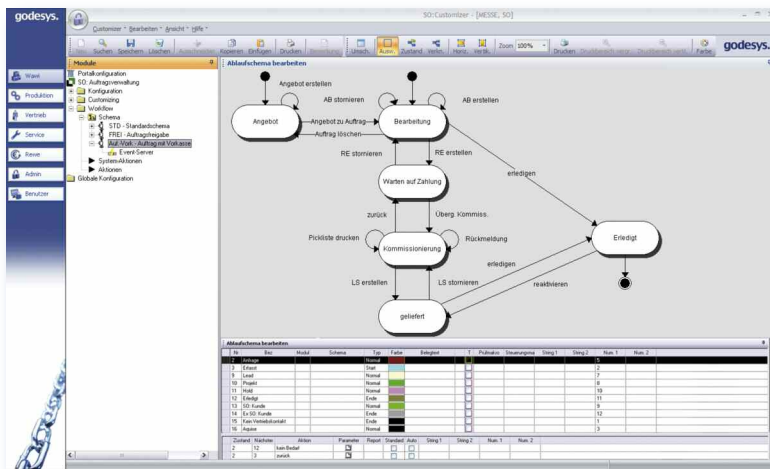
godesys.

SO::Customizer - [MESSE, SO]

Customizer * Bearbeiten * Ansicht * Hilfe *

Neu Suchen Speichern Löschen Kopieren Einfügen Drucken Umsch. Autom. Zustand Verbi. Horiz. Vertik. Zoom 100% Drucken Farbe

godesys.

Module

Ware
Produktion
Vertrieb
Service
Rewe
Admin
Benutzer

Portalkonfiguration
SO: Auftragsverwaltung
Konfiguration
Customizing
Workflow
Schema
STD - Standardschema
FREI - Auftragsfreigabe
Auf-Vork - Auftrag mit Vorkasse
Event-Server
System-Aktionen
Aktionen
Globale Konfiguration

Ablaufschema bearbeiten

Angebot erstellen
AB stornieren
AB erstellen
Angebot
Angebot zu Auftrag
Auftrag löschen
Bearbeitung
RE stornieren
RE erstellen
Warten auf Zahlung
erledigen
zurück
Überg. Kommiss.
Pickliste drucken
Kommissionierung
Rückmeldung
Erledigt
erledigen
LS erstellen
LS stornieren
reaktivieren
geliefert

Ablaufschema bearbeiten

| Nr. | Bez | Modul | Schema | Typ | Farbe | Belegtext | T | Prüfstatus | Steuerungsma | String 1 | String 2 | Num. 1 | Num. 2 |
|---|---|---|---|---|---|---|---|---|---|---|---|---|---|
| 2 | Anfrage | | | Normal | | | | | | | | 5 | |
| 3 | Erfasst | | | Start | | | | | | | | 2 | |
| 7 | Lead | | | Normal | | | | | | | | 7 | |
| 10 | Projekt | | | Normal | | | | | | | | 8 | |
| 11 | Hold | | | Normal | | | | | | | | 10 | |
| 12 | Erledigt | | | Ende | | | | | | | | 11 | |
| 13 | SO: Kunde | | | Normal | | | | | | | | 9 | |
| 14 | Ex SO: Kunde | | | Ende | | | | | | | | 12 | |
| 15 | Kein Vertriebskontakt | | | Ende | | | | | | | | 1 | |
| 16 | Aquise | | | Normal | | | | | | | | 3 | |

| Zustand | Nächster | Aktion | Parameter | Report | Standard | Autom. | String 1 | String 2 | Num. 1 | Num. 2 |
|---|---|---|---|---|---|---|---|---|---|---|
| 2 | 12 | kein Bedarf | | | | | | | | |
| 2 | 3 | zurück | | | | | | | | |